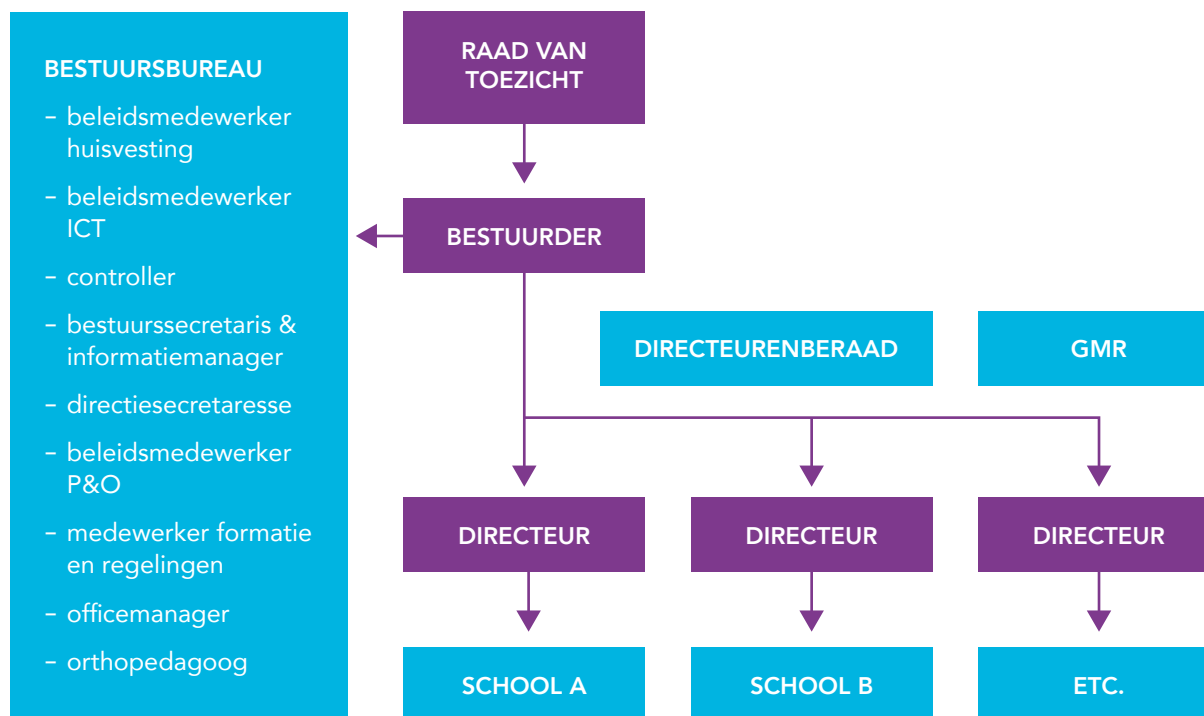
BESTUURSBUREAU

– beleidsmedewerker huisvesting

– beleidsmedewerker ICT

– controller

– bestuurssecretaris & informatiemanager

– directiesecretaresse

– beleidsmedewerker P&O

– medewerker formatie en regelingen

– officemanager

– orthopedagoog

RAAD VAN TOEZICHT

BESTUURDER

DIRECTEURENBERAAD

GMR

DIRECTEUR

DIRECTEUR

DIRECTEUR

SCHOOL A

SCHOOL B

ETC.